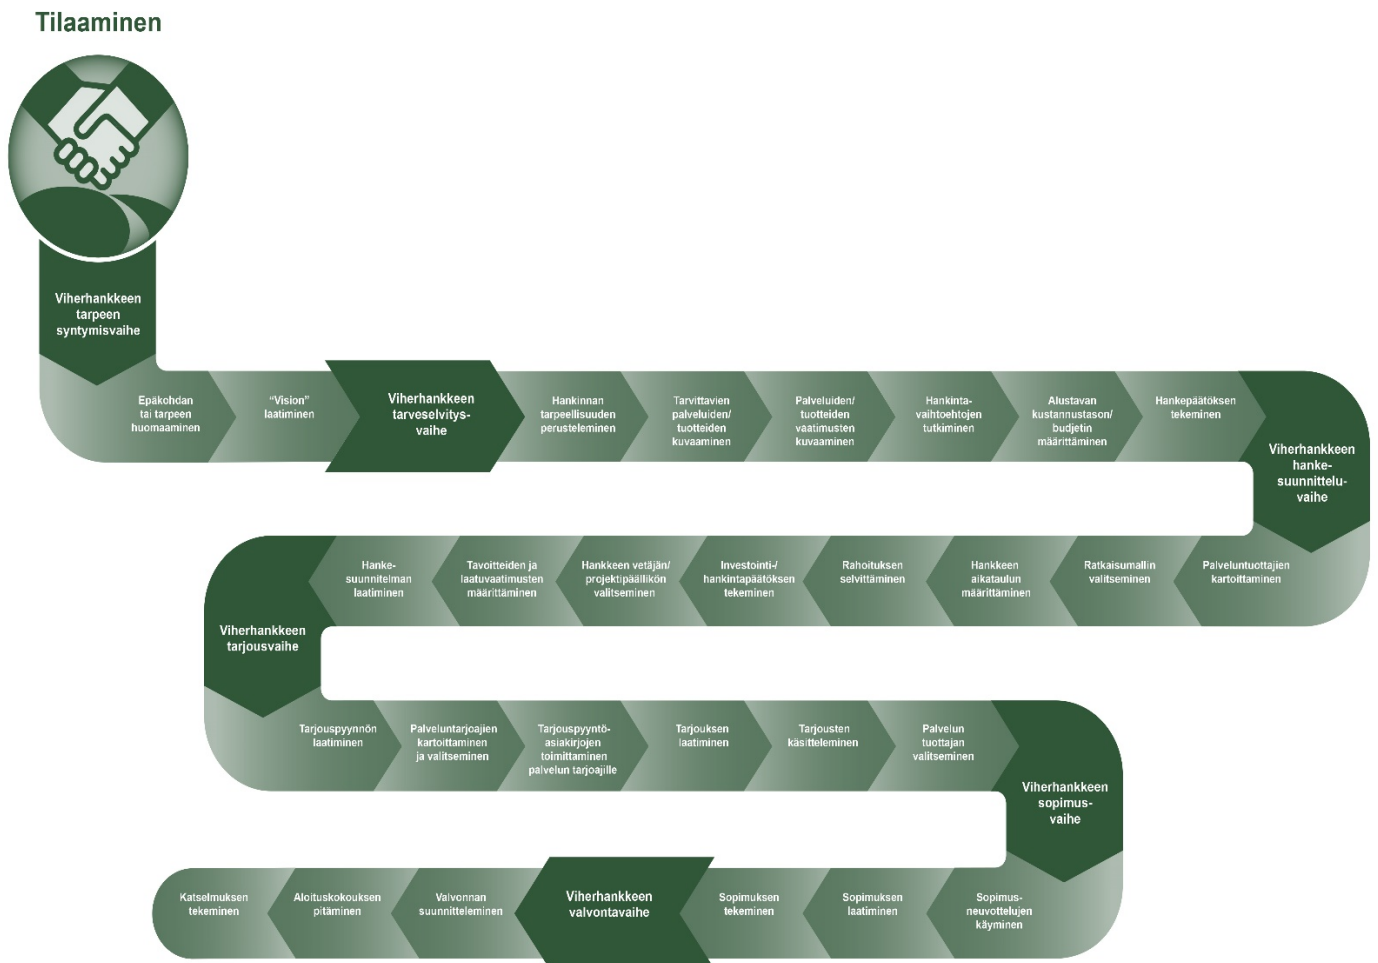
Tilaaminen

Viherhankkeen tarpeen syntymisvaihe

Epäkohdan tai tarpeen huomaaminen

"Vision" laatiminen

Viherhankkeen tarveselvitysvaihe

Hankinnan tarpeellisuuden perusteleminen

Tarvittavien palveluiden/ tuotteiden kuvaaminen

Palveluiden/ tuotteiden vaatimusten kuvaaminen

Hankintavaihtoehtojen tutkiminen

Alustavan kustannustason/ budjetin määrittäminen

Hankepäätöksen tekeminen

Viherhankkeen hankesuunnitteluvaihe

Palveluntuottajien kartoittaminen

Ratkaisumallin valitseminen

Hankkeen aikataulun määrittäminen

Rahoituksen selvittäminen

Investointi-/ hankintapäätöksen tekeminen

Hankkeen vetäjän/ projektipäällikön valitseminen

Tavoitteiden ja laatuvaatimusten määrittäminen

Hankesuunnitelman laatiminen

Viherhankkeen tarjousvaihe

Tarjouspyynnön laatiminen

Palveluntarjoajien kartoittaminen ja valitseminen

Tarjouspyyntöasiakirjojen toimittaminen palvelun tarjoajille

Tarjouksen laatiminen

Tarjousten käsitteleminen

Palvelun tuottajan valitseminen

Viherhankkeen sopimusvaihe

Sopimusneuvottelujen käyminen

Sopimuksen laatiminen

Sopimuksen tekeminen

Viherhankkeen valvontavaihe

Valvonnan suunnitteleminen

Aloituskokouksen pitäminen

Katselmuksen tekeminen